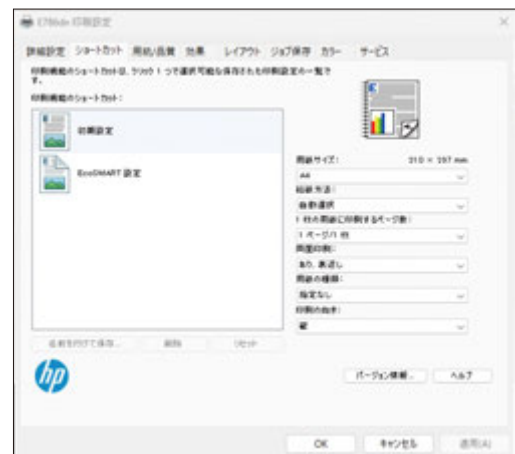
E786dn 印刷設定

詳細設定 ショートカット 用紙/品質 効果 レイアウト ジョブ保存 カラー サービス

印刷機能のショートカットは、クリック 1 つで選択可能な保存された印刷設定の一覧です。

印刷機能のショートカット:

印刷設定

EcoSMART 設定

用紙サイズ: 210 × 297 mm

A4

給紙方法:

自動選択

1 枚の用紙に印刷するページ数:

1 ページ/1 枚

両面印刷:

あり、長辺とじ

用紙の種類:

指定なし

印刷の向き:

縦

名前を付けて保存... 削除 リセット

バージョン情報... ヘルプ

OK キャンセル 適用(A)